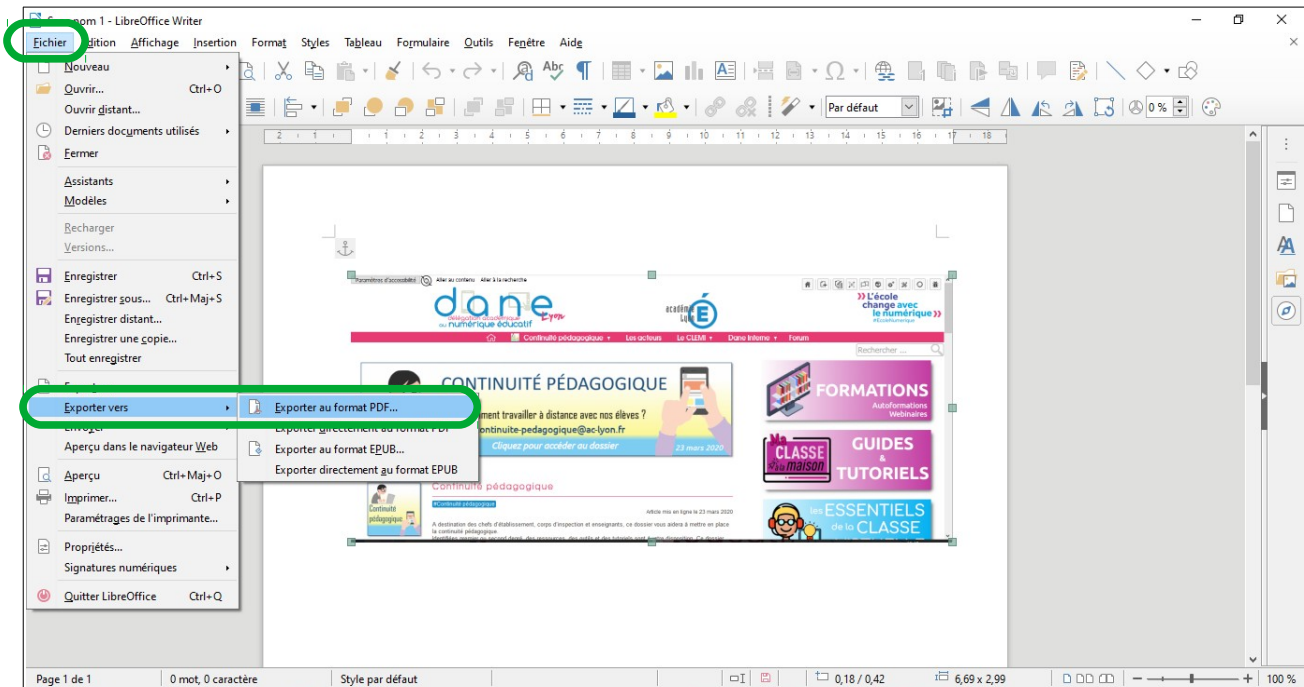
Sans nom 1 - LibreOffice Writer

Fichier Édition Affichage Insertion Format Styles Tableau Formulaire Outils Fenêtre Aide

Par défaut
0 %

Nouveau
Ouvrir... Ctrl+O
Ouvrir distant...
Derniers documents utilisés
Fermer
Assistants
Modèles
Recharger
Versions...
Enregistrer Ctrl+S
Enregistrer sous... Ctrl+Maj+S
Enregistrer distant...
Enregistrer une copie...
Tout enregistrer
Exporter
Exporter vers
Envoyer
Aperçu dans le navigateur Web
Aperçu Ctrl+Maj+O
Imprimer... Ctrl+P
Paramétrages de l'imprimante...
Propriétés...
Signatures numériques
Quitter LibreOffice Ctrl+Q

Exporter au format PDF...
Exporter directement au format PDF
Exporter au format EPUB...
Exporter directement au format EPUB

Paramètres d'accessibilité Aller au contenu Aller à la recherche
dane Lyon
délégation académique au numérique éducatif
académie Lyon
» L'école change avec le numérique
#Ecolenumerique
Continuité pédagogique Les acteurs Le CLEMI Dane Infome Forum
Rechercher ...
CONTINUITÉ PÉDAGOGIQUE
...ment travailler à distance avec nos élèves ?
continuite-pedagogique@ac-lyon.fr
Cliquez pour accéder au dossier
23 mars 2020
FORMATIONS
Autoformations
Webinaires
CLASSE à la maison
GUIDES & TUTORIELS
Les ESSENTIELS de la CLASSE
Continuité pédagogique
Continuité pédagogique
#Continuité pédagogique
Article mis en ligne le 23 mars 2020
A destination des chefs d'établissement, corps d'inspection et enseignants, ce dossier vous aidera à mettre en place la continuité pédagogique
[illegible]

Page 1 de 1 0 mot, 0 caractère Style par défaut 0,18 / 0,42 6,69 x 2,99 100 %